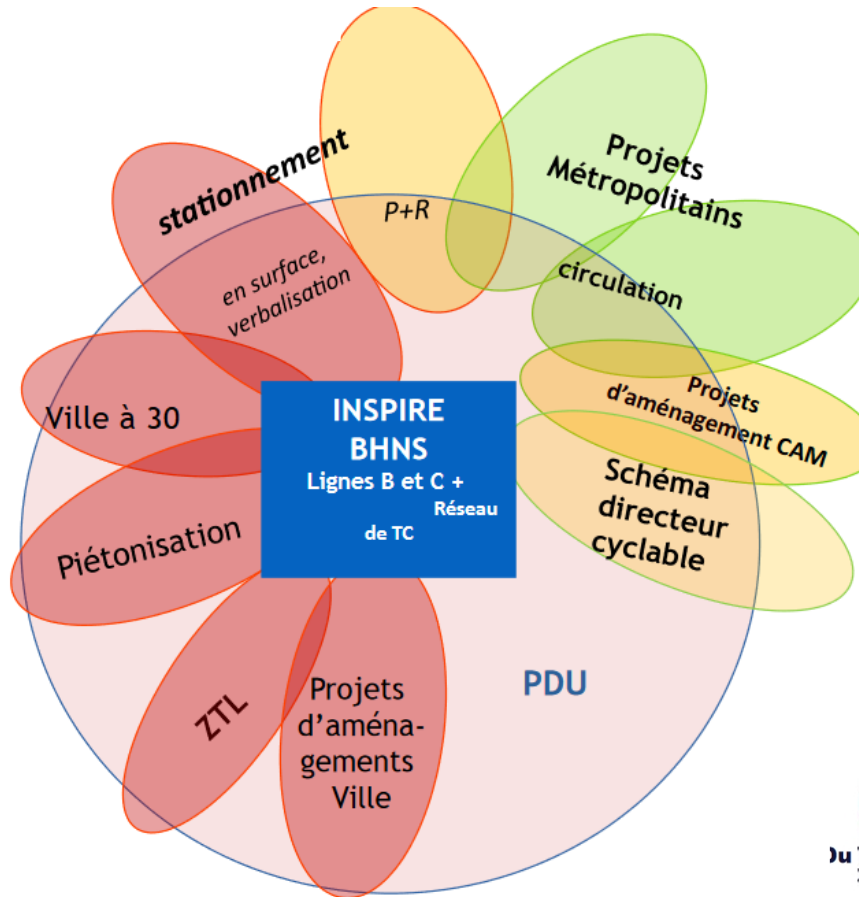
stationnement

P+R

Projets Métropolitains

en surface, verbalisation

circulation

Projets d'aménagement CAM

Ville à 30

INSPIRE BHNS
Lignes B et C + Réseau de TC

Schéma directeur cyclable

Piétonisation

ZTL

Projets d'aménagements Ville

PDU

Du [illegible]